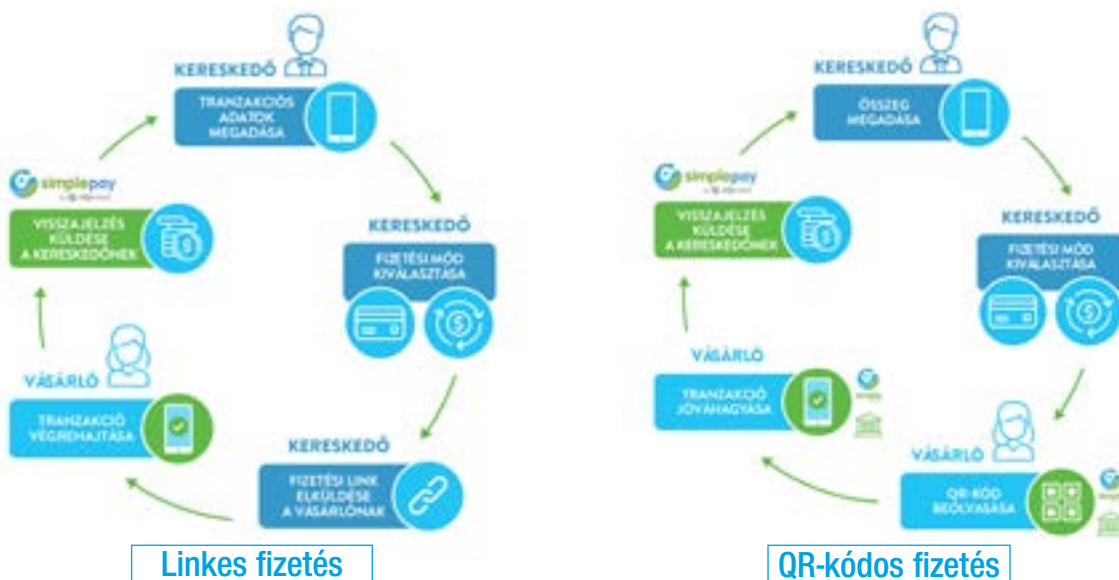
KERESKEDŐ

TRANZAKCIÓS ADATOK MEGADÁSA

KERESKEDŐ

FIZETÉSI MÓD KIVÁLASZTÁSA

KERESKEDŐ

FIZETÉSI LINK ELKÜLDÉSE A VÁSÁRLÓNAK

VÁSÁRLÓ

TRANZAKCIÓ VÉGREHAJTÁSA

simplepay

VISSZAJELZÉS KÜLDÉSE A KERESKEDŐNEK

Linkes fizetés

KERESKEDŐ

ÖSSZEG MEGADÁSA

KERESKEDŐ

FIZETÉSI MÓD KIVÁLASZTÁSA

VÁSÁRLÓ

QR-KÓD BEOLVASÁSA

VÁSÁRLÓ

TRANZAKCIÓ JÓVÁHAGYÁSA

simplepay

VISSZAJELZÉS KÜLDÉSE A KERESKEDŐNEK

QR-kódos fizetés